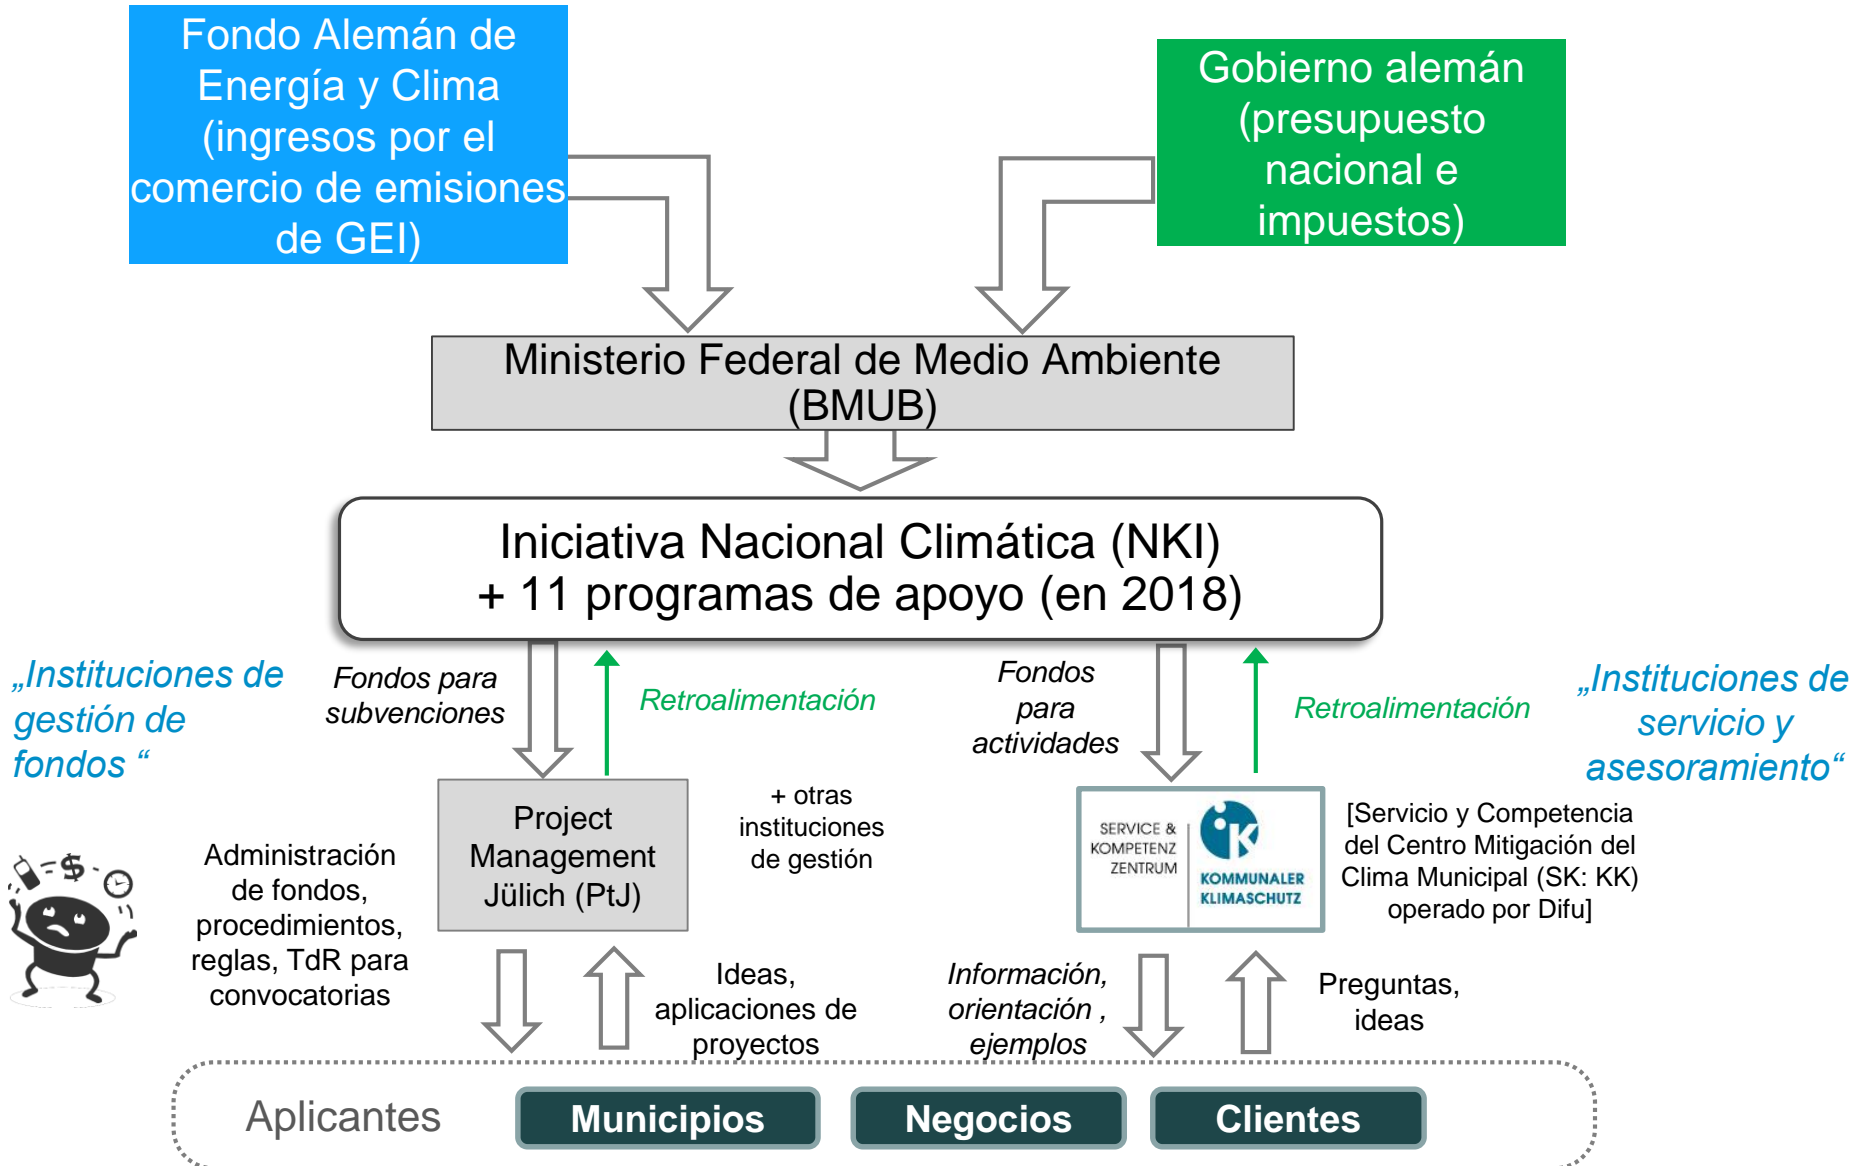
Fondo Alemán de Energía y Clima (ingresos por el comercio de emisiones de GEI)

Gobierno alemán (presupuesto nacional e impuestos)

Ministerio Federal de Medio Ambiente (BMUB)

Iniciativa Nacional Climática (NKI)
+ 11 programas de apoyo (en 2018)

„Instituciones de gestión de fondos “

Fondos para subvenciones

Retroalimentación

Fondos para actividades

Retroalimentación

„Instituciones de servicio y asesoramiento“

Administración de fondos, procedimientos, reglas, TdR para convocatorias

Project Management Jülich (PtJ)

+ otras instituciones de gestión

SERVICE & KOMPETENZ ZENTRUM

K

KOMMUNALER KLIMASCHUTZ

[Servicio y Competencia del Centro Mitigación del Clima Municipal (SK: KK) operado por Difu]

Ideas, aplicaciones de proyectos

Información, orientación , ejemplos

Preguntas, ideas

Aplicantes

Municipios

Negocios

Clientes